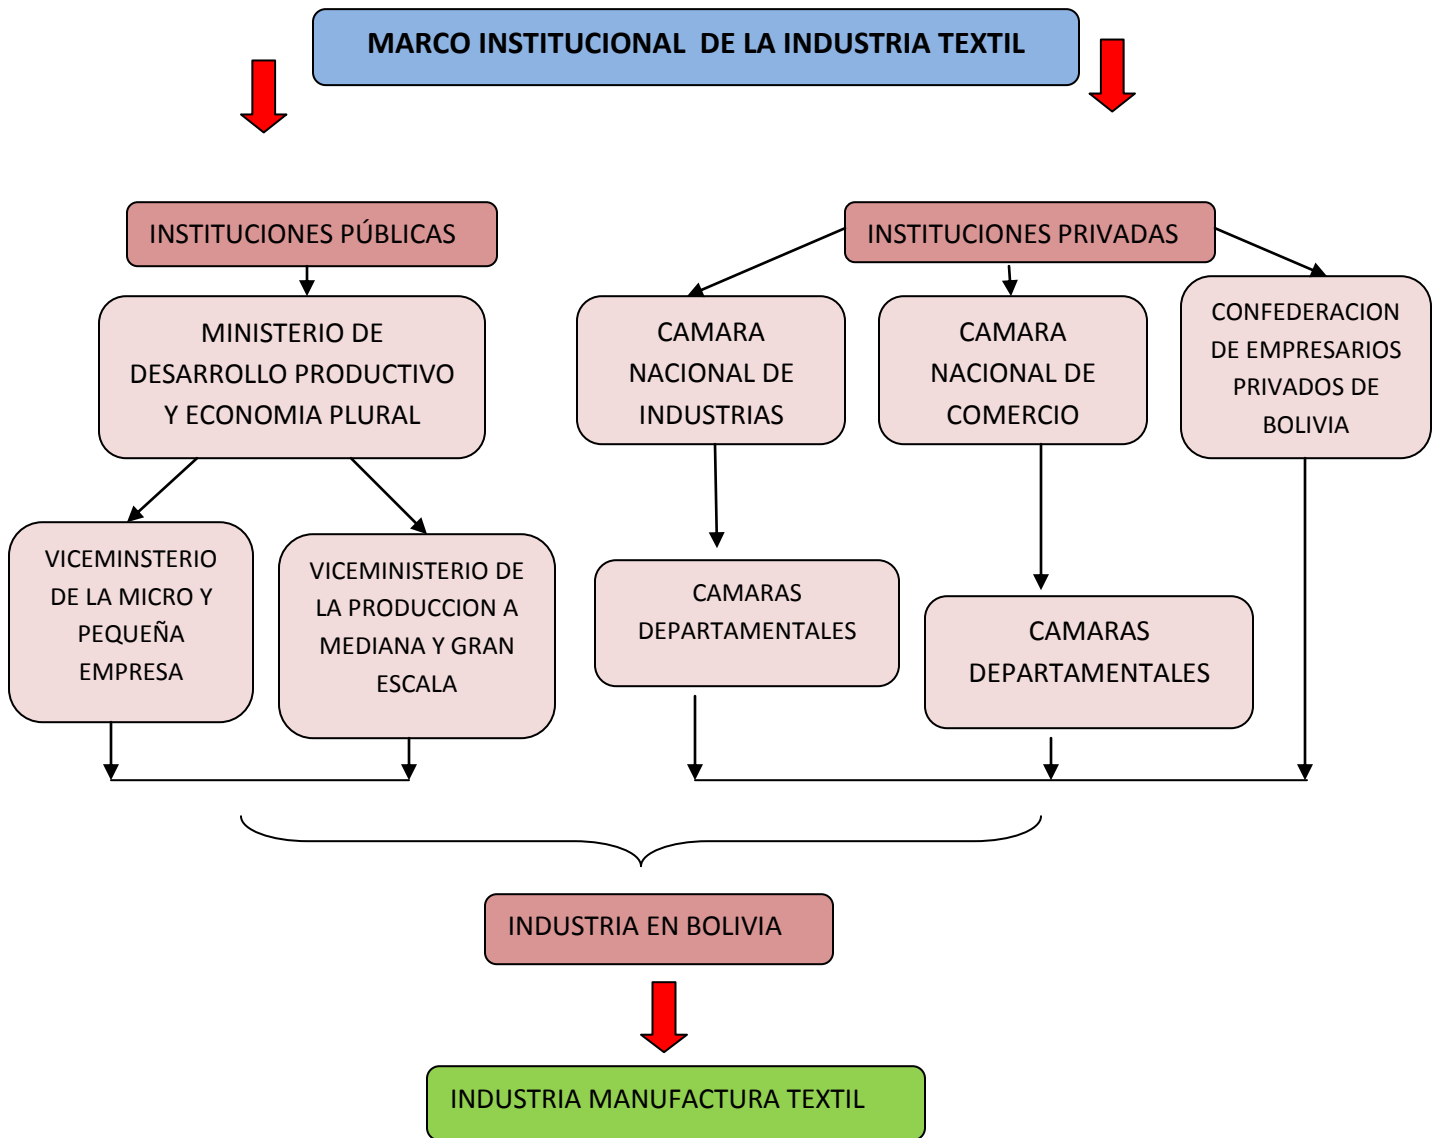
MARCO INSTITUCIONAL DE LA INDUSTRIA TEXTIL

INSTITUCIONES PÚBLICAS

MINISTERIO DE DESARROLLO PRODUCTIVO Y ECONOMIA PLURAL

VICEMINSTERIO DE LA MICRO Y PEQUEÑA EMPRESA

VICEMINISTERIO DE LA PRODUCCION A MEDIANA Y GRAN ESCALA

INSTITUCIONES PRIVADAS

CAMARA NACIONAL DE INDUSTRIAS

CAMARA NACIONAL DE COMERCIO

CONFEDERACION DE EMPRESARIOS PRIVADOS DE BOLIVIA

CAMARAS DEPARTAMENTALES

CAMARAS DEPARTAMENTALES

INDUSTRIA EN BOLIVIA

INDUSTRIA MANUFACTURA TEXTIL